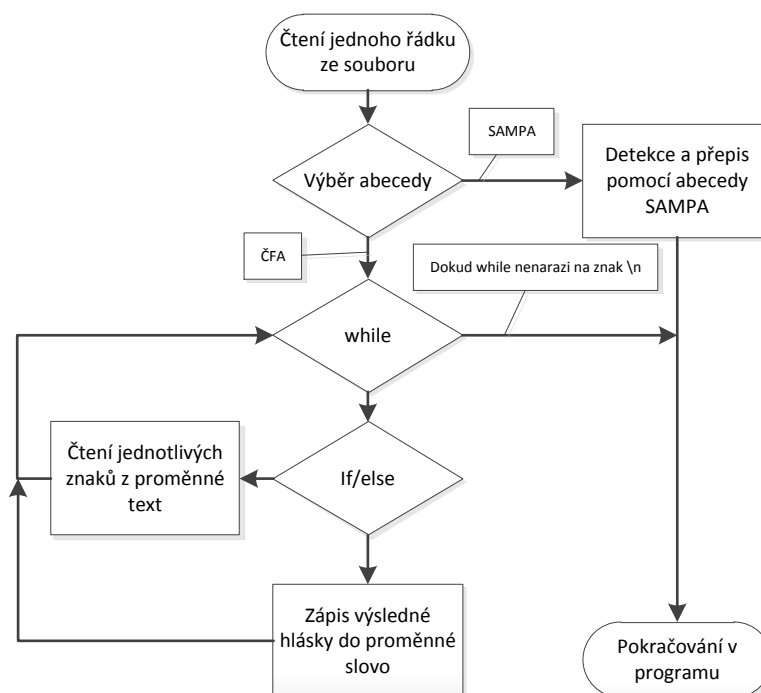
Čtení jednoho řádku ze souboru

SAMPA

Výběr abecedy

Detekce a přepis pomocí abecedy SAMPA

ČFA

Dokud while nenarazi na znak \n

while

Čtení jednotlivých znaků z proměnné text

If/else

Zápis výsledné hlásky do proměnné slovo

Pokračování v programu